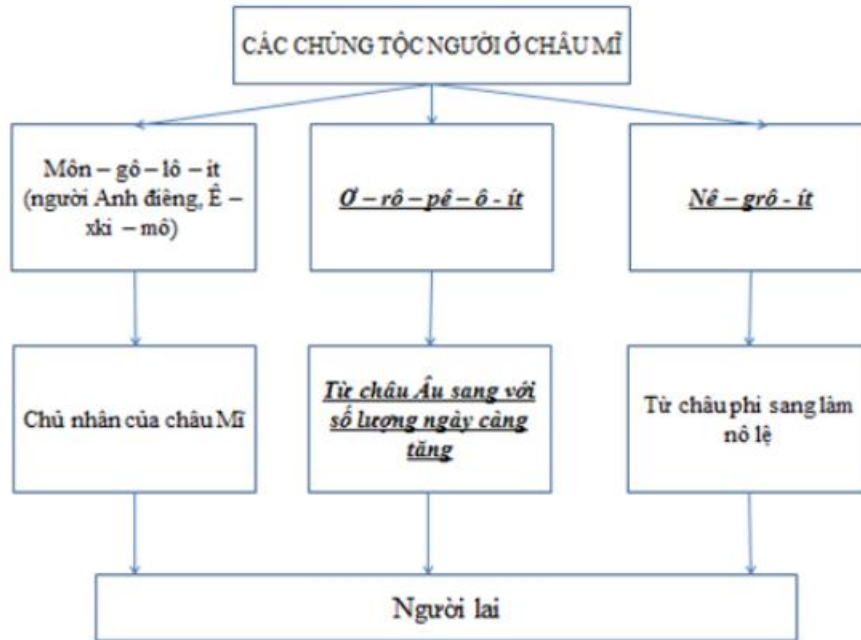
CÁC CHỦNG TỘC NGƯỜI Ở CHÂU MĨ

Môn – gô – lô – it (người Anh điêng, Ê – xki – mô)

Ơ – rô – pê – ô - ít

Nê – grô - ít

Chủ nhân của châu Mĩ

Từ châu Âu sang với số lượng ngày càng tăng

Từ châu phi sang làm nô lệ

Người lai